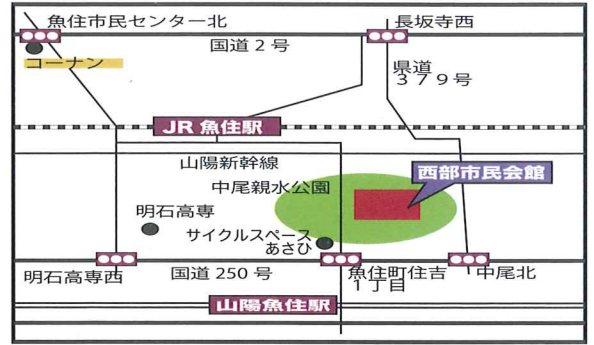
魚住市民センター北

長坂寺西

国道２号

コーナン

県道
３７９号

JR 魚住駅

山陽新幹線

西部市民会館

中尾親水公園

明石高専

サイクルスペース
あさひ

明石高専西

国道 250 号

魚住町住吉
１丁目

中尾北

山陽魚住駅